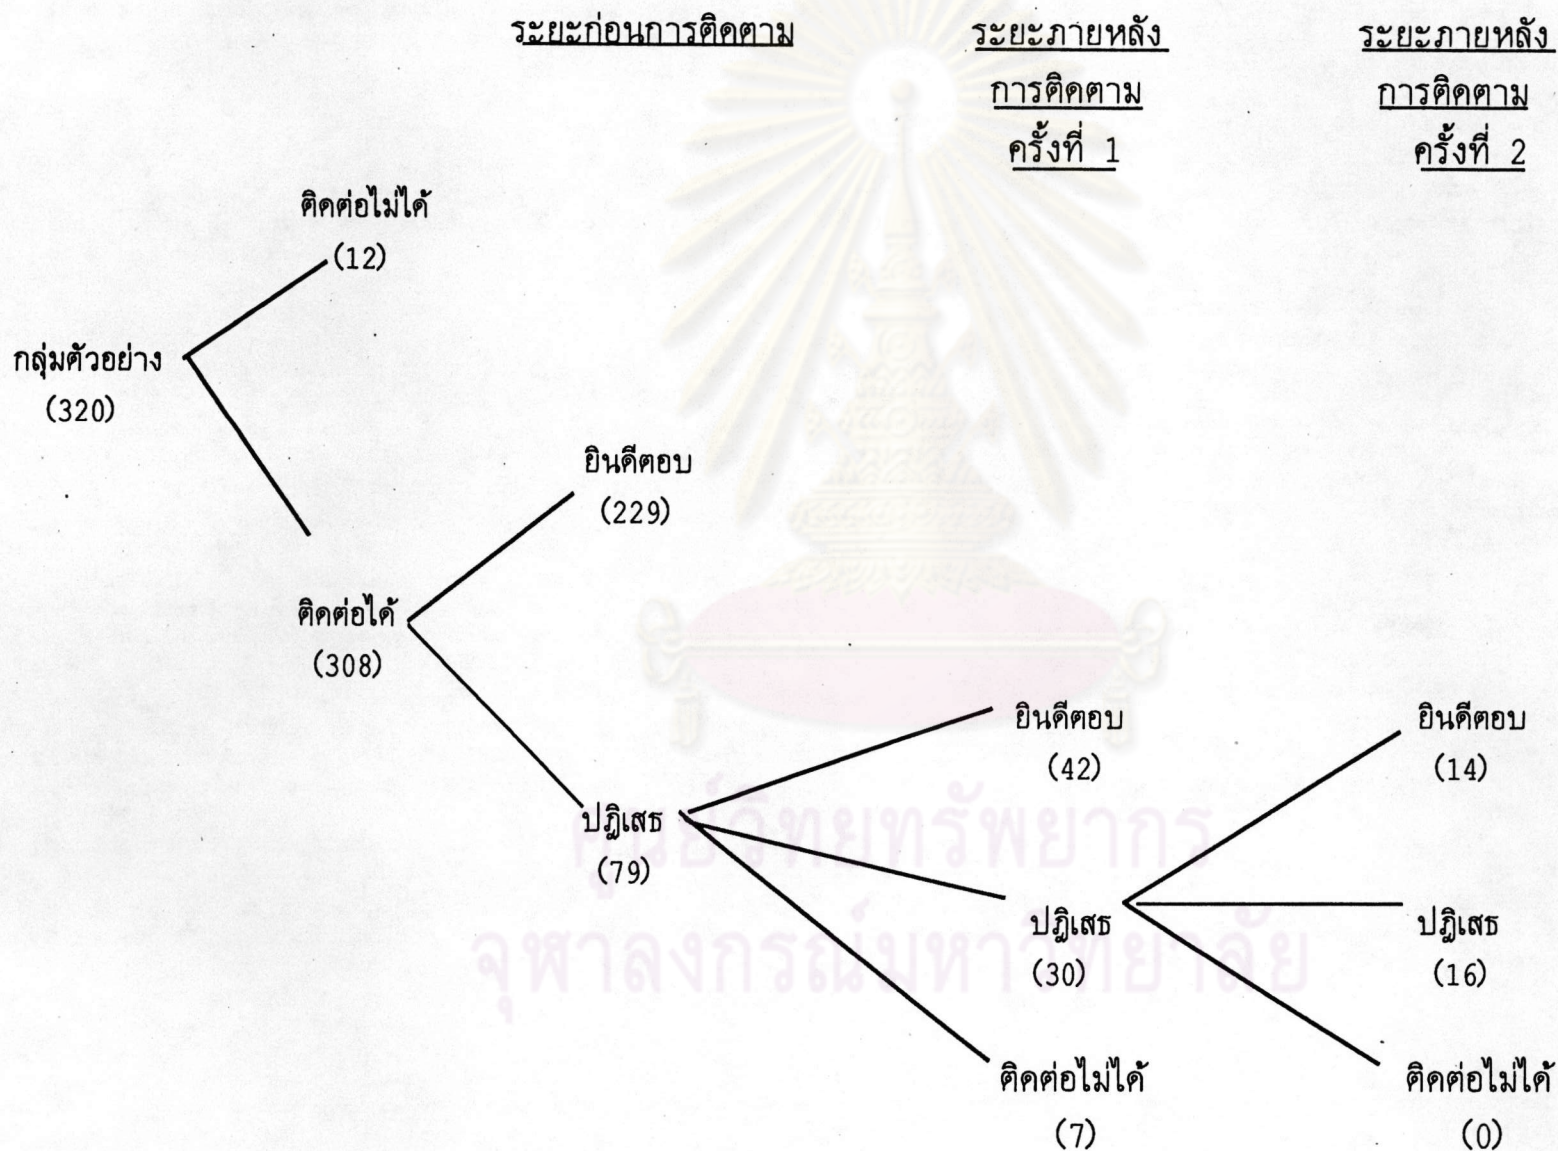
ระยะก่อนการติดตาม

ระยะภายหลัง การติดตาม ครั้งที่ 1

ระยะภายหลัง การติดตาม ครั้งที่ 2

ติดต่อไม่ได้
(12)

กลุ่มตัวอย่าง
(320)

ยินดีตอบ
(229)

ติดต่อได้
(308)

ยินดีตอบ
(42)

ยินดีตอบ
(14)

ปฏิเสธ
(79)

ปฏิเสธ
(30)

ปฏิเสธ
(16)

ติดต่อไม่ได้
(7)

ติดต่อไม่ได้
(0)

ศูนย์วิทยทรัพยากร
จุฬาลงกรณ์มหาวิทยาลัย